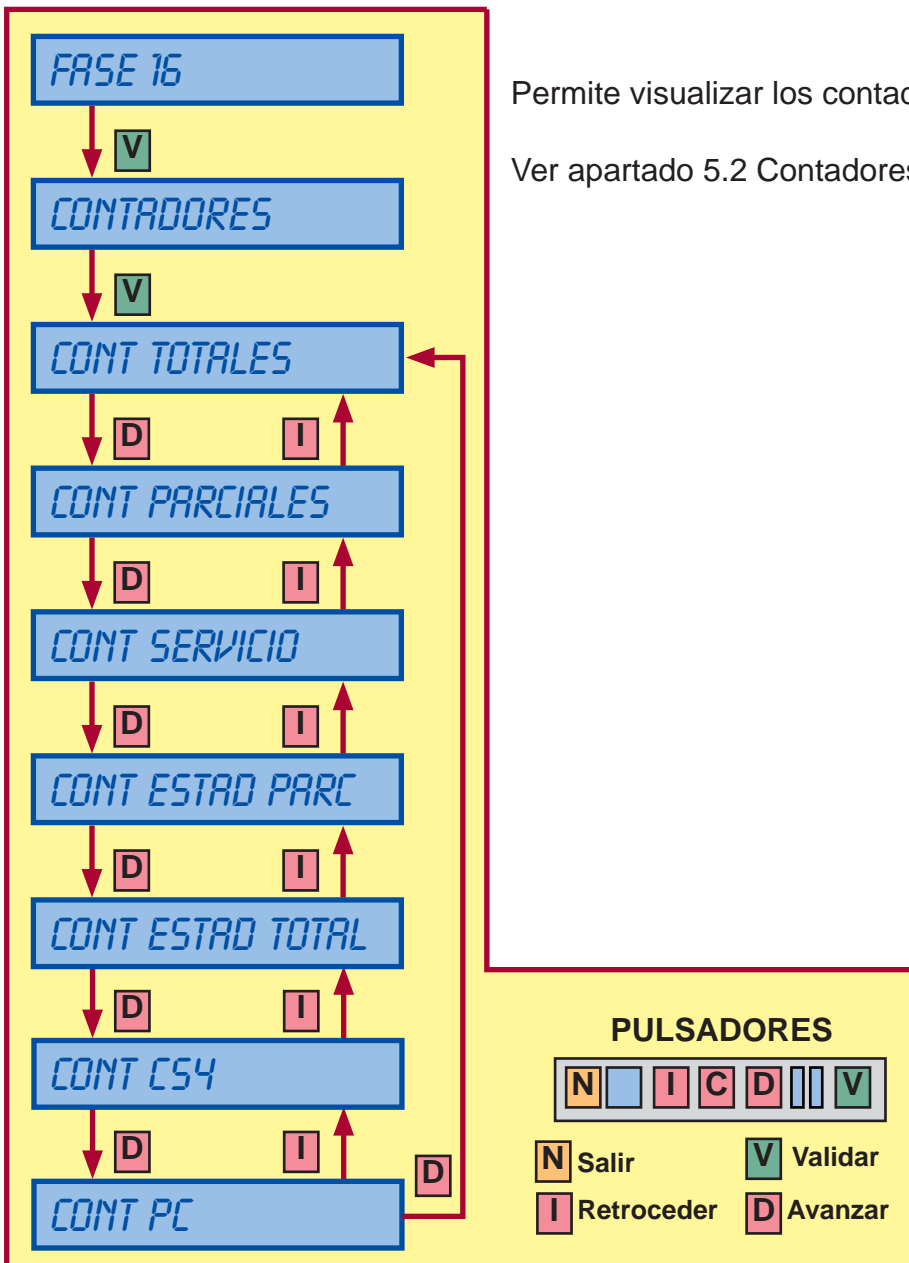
FASE 16

V

CONTADORES

V

CONT TOTALES

D I

CONT PARCIALES

D I

CONT SERVICIO

D I

CONT ESTAD PARC

D I

CONT ESTAD TOTAL

D I

CONT CS4

D I

CONT PC

D

Permite visualizar los contad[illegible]

Ver apartado 5.2 Contadores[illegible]

PULSADORES

N I C D V

N Salir
V Validar
I Retroceder
D Avanzar